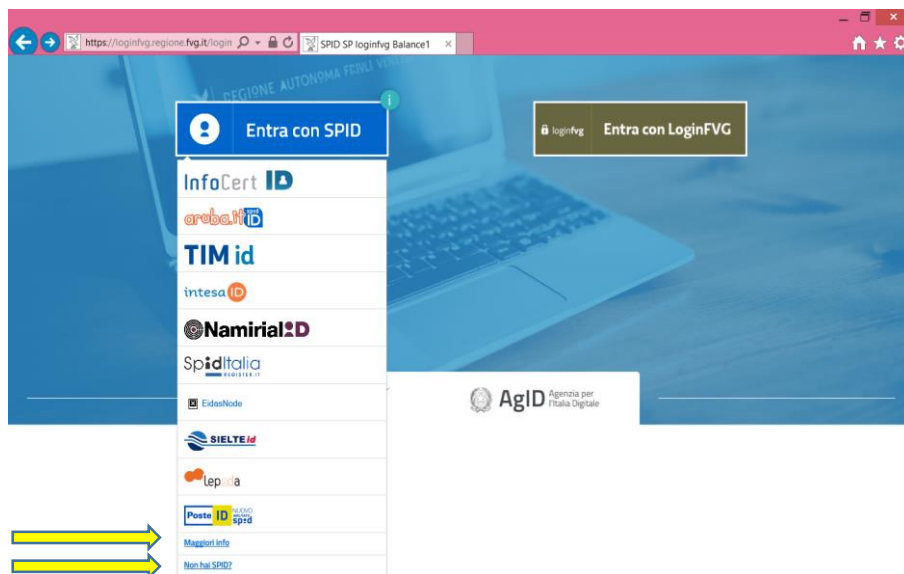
https://loginfvg.regione.fvg.it/login

SPID SP loginfvg Balance1

REGIONE AUTONOMA FRIULI VENEZIA

Entra con SPID

loginfvg Entra con LoginFVG

InfoCert ID

aruba.it ID

TIM id

intesa ID

Namirial ID

SpidItalia REGISTER.IT

EidasNode

SIELTE id

Lepida

Poste ID NUOVO abilitato spid

Maggiori info

Non hai SPID?

AgID Agenzia per l'Italia Digitale